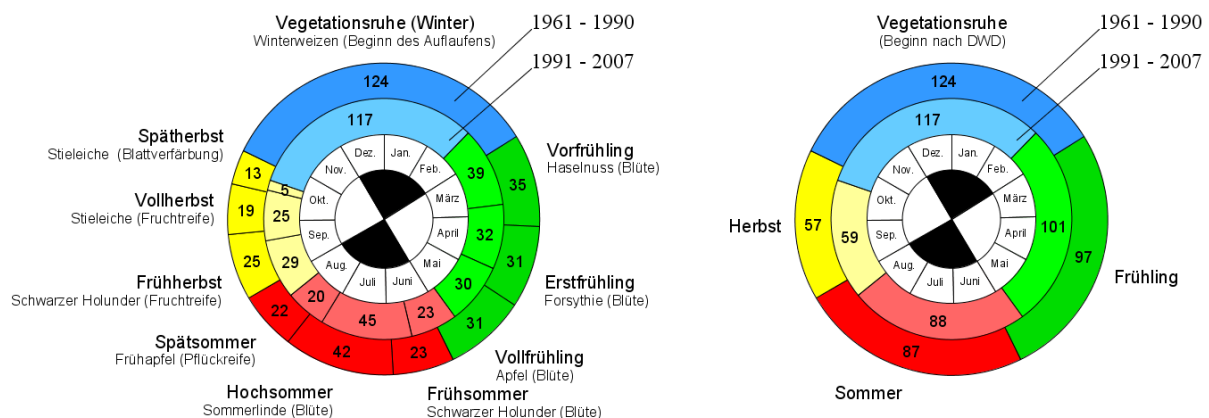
Vegetationsruhe (Winter)
Winterweizen (Beginn des Auflaufens)

1961 - 1990

1991 - 2007

124

117

Dez. Jan. Feb. März April Mai Juni Juli Aug. Sep. Okt. Nov.

Spätherbst
Stieleiche (Blattverfärbung)

13
5

Vollherbst
Stieleiche (Fruchtreife)

19
25

Frühherbst
Schwarzer Holunder (Fruchtreife)

25
29

Spätsommer
Frühapfel (Pflückreife)

22
20

Hochsommer
Sommerlinde (Blüte)

42
45

Frühsommer
Schwarzer Holunder (Blüte)

23
23

Vollfrühling
Apfel (Blüte)

31
30

Erstfrühling
Forsythie (Blüte)

31
32

Vorfrühling
Haselnuss (Blüte)

35
39

Vegetationsruhe
(Beginn nach DWD)

1961 - 1990

1991 - 2007

124

117

Dez. Jan. Feb. März April Mai Juni Juli Aug. Sep. Okt. Nov.

Herbst

57
59

Frühling

101
97

88
87

Sommer